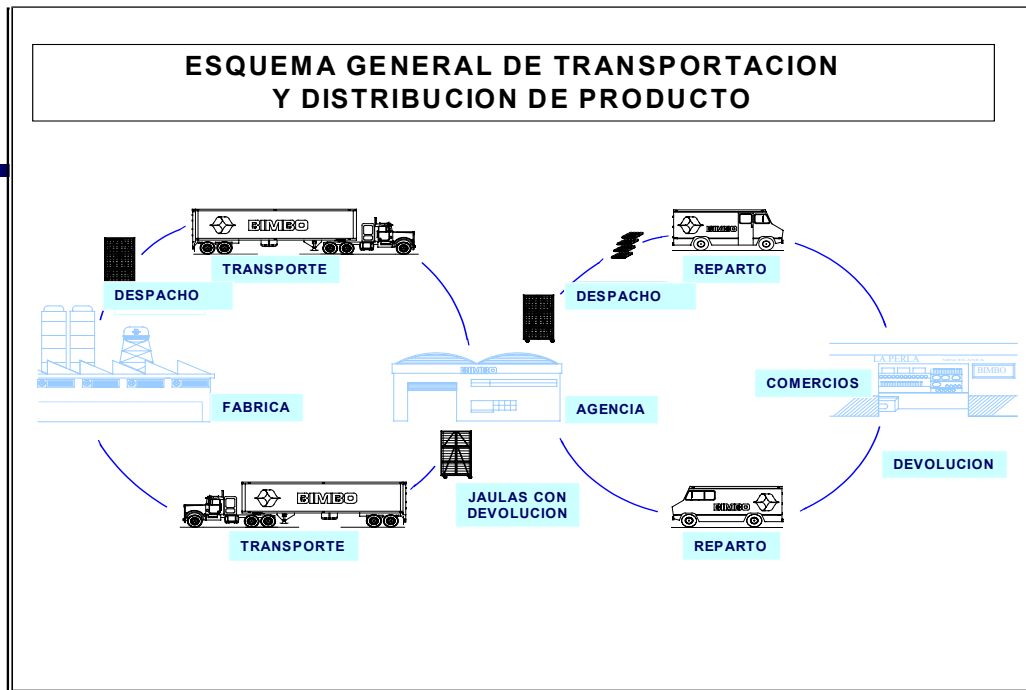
ESQUEMA GENERAL DE TRANSPORTACION
Y DISTRIBUCION DE PRODUCTO

BIMBO

TRANSPORTE

DESPACHO

BIMBO

REPARTO

DESPACHO

BIMBO

LA PERLA

BIMBO

COMERCIOS

FABRICA

AGENCIA

DEVOLUCION

BIMBO

JAULAS CON DEVOLUCION

BIMBO

TRANSPORTE

REPARTO